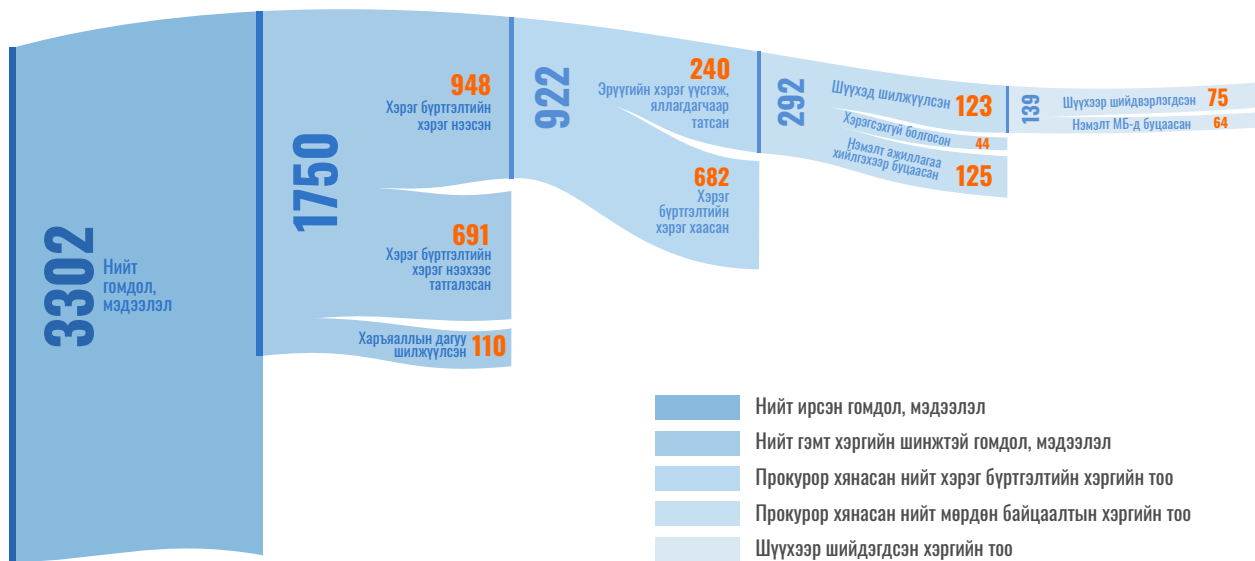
3302
Нийт гомдол, мэдээлэл

1750

948
Хэрэг бүртгэлтийн хэрэг нээсэн

691
Хэрэг бүртгэлтийн хэрэг нээхээс татгалзсан

Харъяаллын дагуу шилжүүлсэн 110

922

240
Эрүүгийн хэрэг үүсгэж, яллагдагчаар татсан

682
Хэрэг бүртгэлтийн хэрэг хаасан

292

Шүүхэд шилжүүлсэн 123

Хэрэгсэхгүй болгосон 44

Нэмэлт ажиллагаа хийлгэхээр буцаасан 125

139

Шүүхээр шийдвэрлэгдсэн 75

Нэмэлт МБ-д буцаасан 64

Нийт ирсэн гомдол, мэдээлэл
Нийт гэмт хэргийн шинжтэй гомдол, мэдээлэл
Прокурор хянасан нийт хэрэг бүртгэлтийн хэргийн тоо
Прокурор хянасан нийт мөрдөн байцаалтын хэргийн тоо
Шүүхээр шийдэгдсэн хэргийн тоо